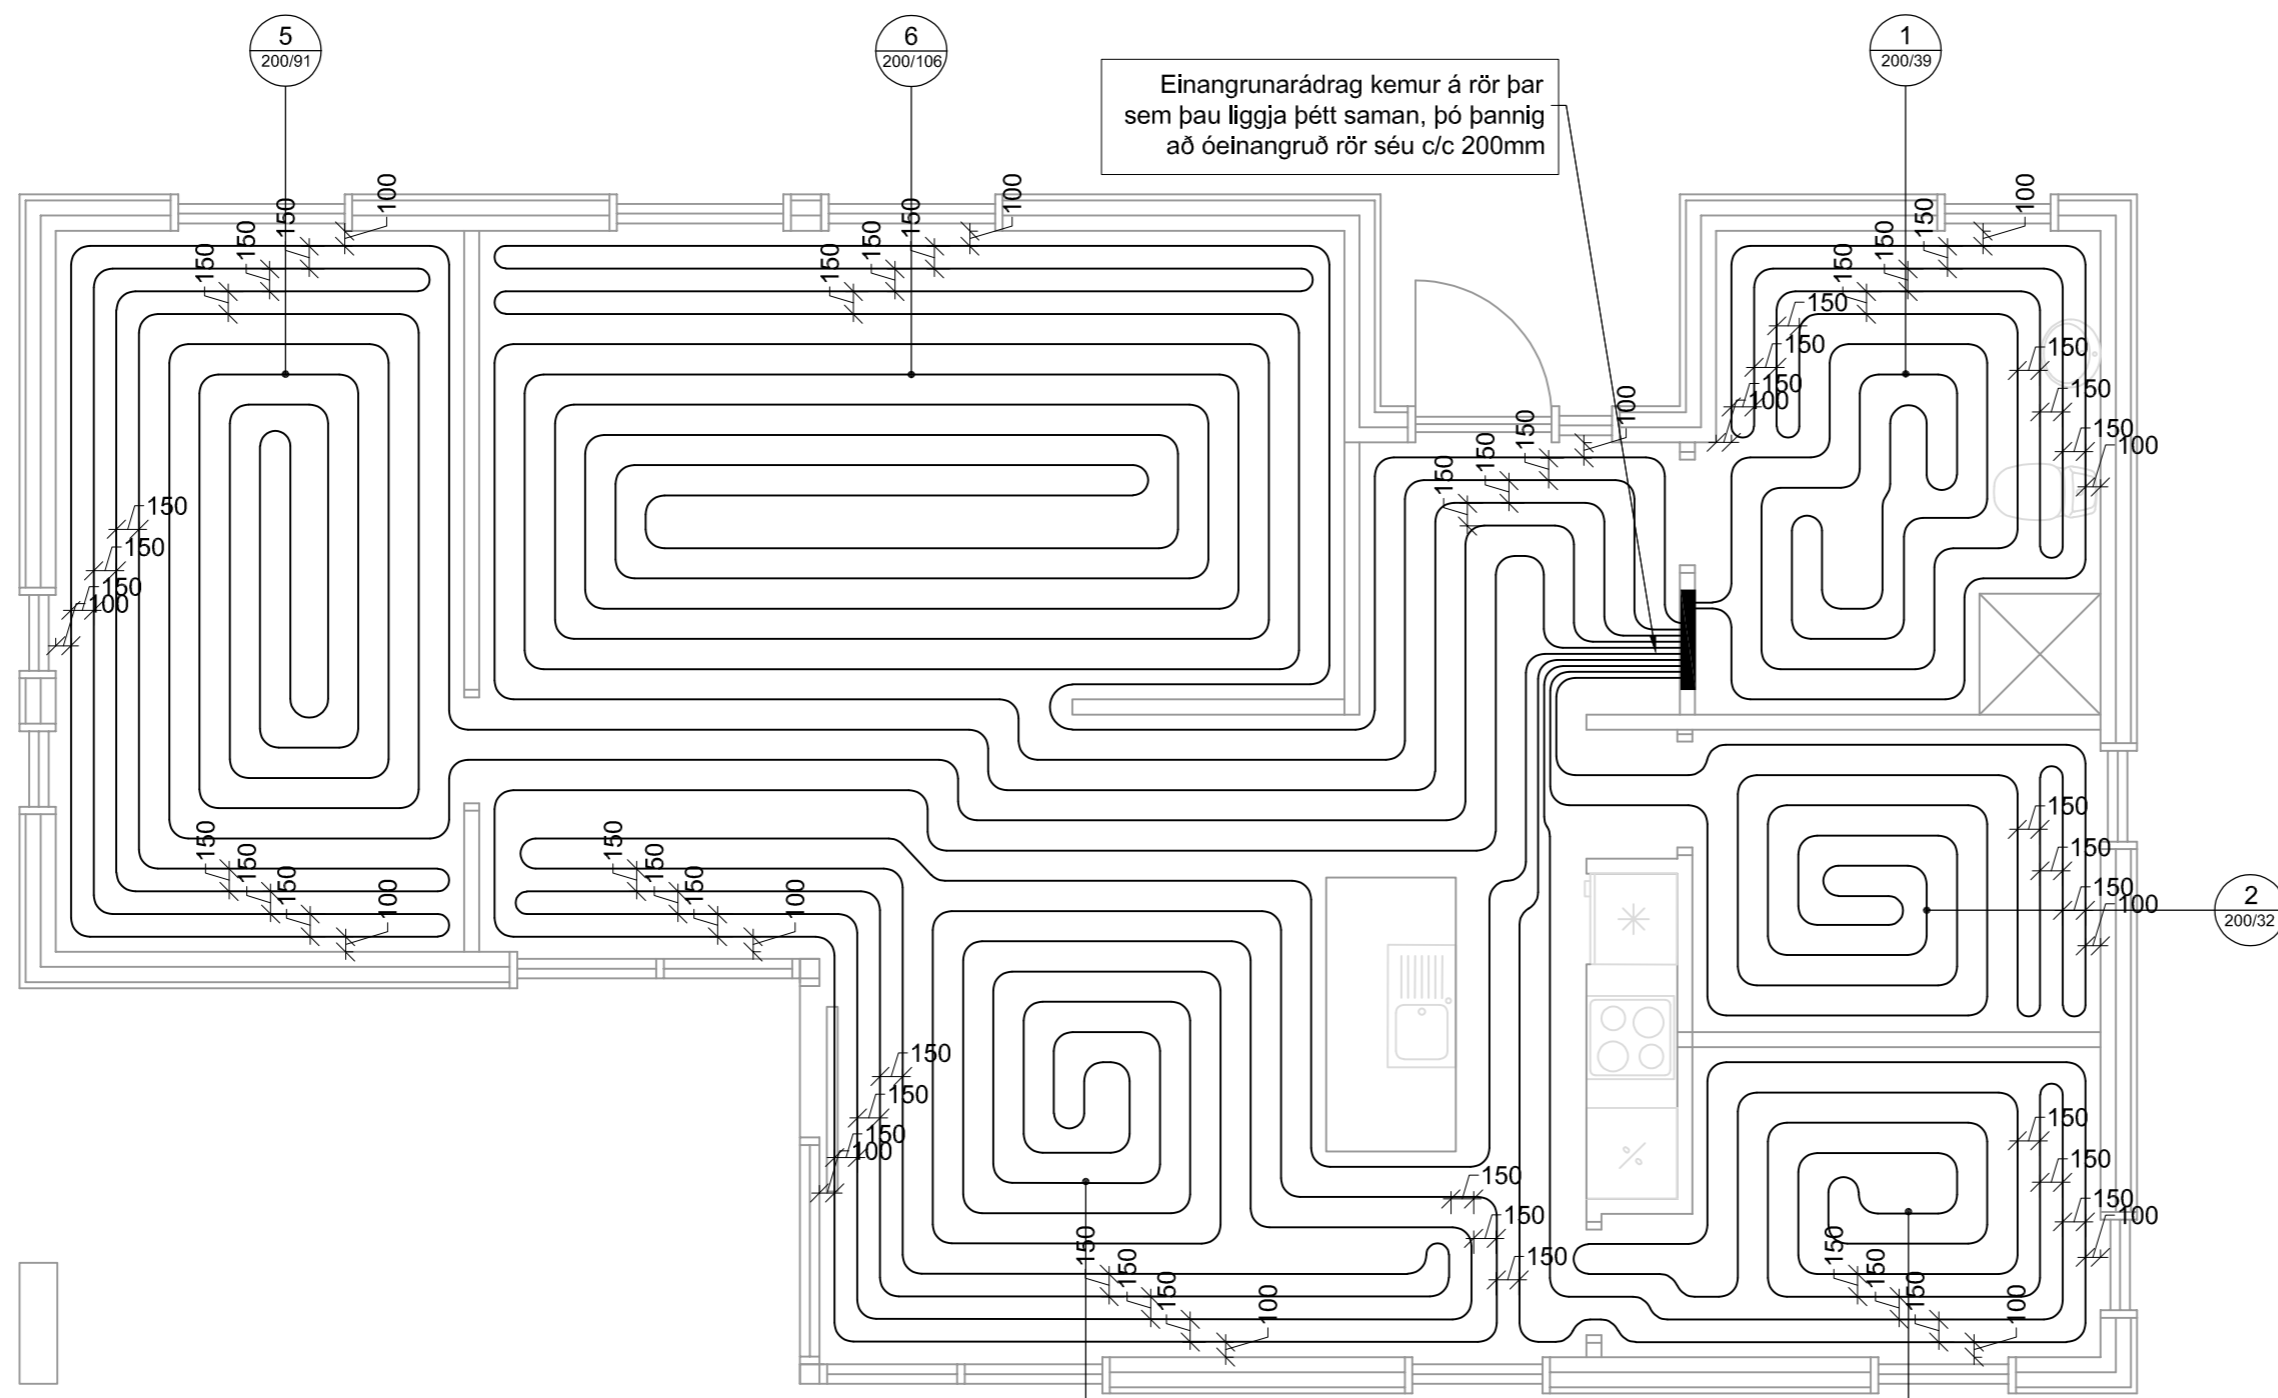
5
200/91

6
200/106

Einangrunarádrag kemur á rör þar sem þau liggja þétt saman, þó þannig að óeinangruð rör séu c/c 200mm

1
200/39

100
150
150
150

100
150
150
150

100
150
150
150

150
150
150
100

150
150
150
100

150
150
150
100

150
150
150
100

150
150
150
100

150
150
150
100

150
150
150
100

2
200/32

150
150
150
100

150
150
150
100

150
150
150
100

150
150
150
100

150
150
150

150
150
150
100

150
150
150
100